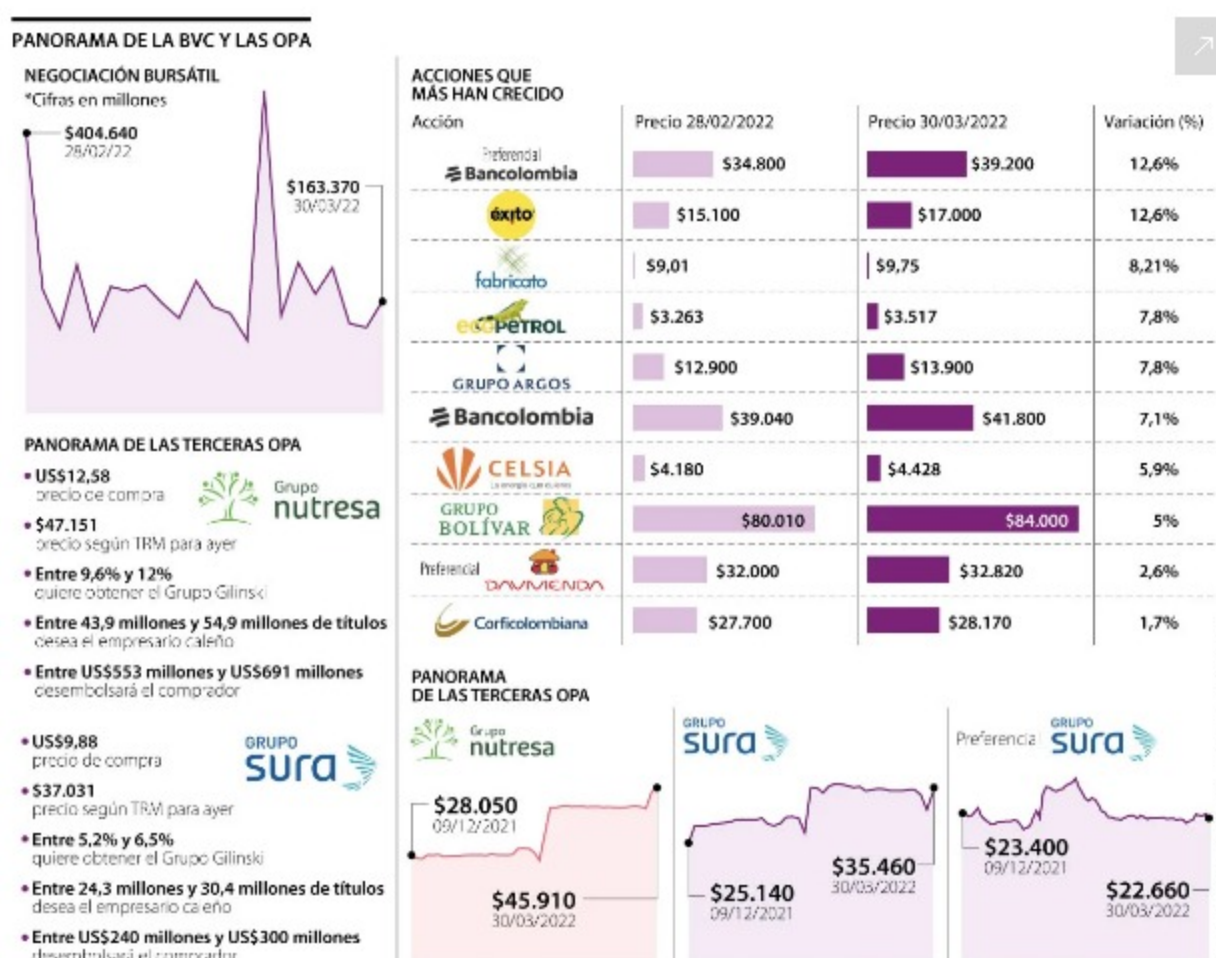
PANORAMA DE LA BVC Y LAS OPA

NEGOCIACIÓN BURSÁTIL
*Cifras en millones

$404.640
28/02/22

$163.370
30/03/22

PANORAMA DE LAS TERCERAS OPA

Grupo nutresa

• US$12,58
precio de compra

• $47.151
precio según TRM para ayer

• Entre 9,6% y 12%
quiere obtener el Grupo Gilinski

• Entre 43,9 millones y 54,9 millones de títulos
desea el empresario caleño

• Entre US$553 millones y US$691 millones
desembolsará el comprador

GRUPO sura

• US$9,88
precio de compra

• $37.031
precio según TRM para ayer

• Entre 5,2% y 6,5%
quiere obtener el Grupo Gilinski

• Entre 24,3 millones y 30,4 millones de títulos
desea el empresario caleño

• Entre US$240 millones y US$300 millones
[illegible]

ACCIONES QUE MÁS HAN CRECIDO

| Acción | Precio 28/02/2022 | Precio 30/03/2022 | Variación (%) |
|---|---|---|---|
| Preferencial Bancolombia | $34.800 | $39.200 | 12,6% |
| éxito | $15.100 | $17.000 | 12,6% |
| fabricato | $9,01 | $9,75 | 8,21% |
| ecopetrol | $3.263 | $3.517 | 7,8% |
| GRUPO ARGOS | $12.900 | $13.900 | 7,8% |
| Bancolombia | $39.040 | $41.800 | 7,1% |
| CELSIA | $4.180 | $4.428 | 5,9% |
| GRUPO BOLÍVAR | $80.010 | $84.000 | 5% |
| Preferencial DAVIVIENDA | $32.000 | $32.820 | 2,6% |
| Corficolombiana | $27.700 | $28.170 | 1,7% |

PANORAMA DE LAS TERCERAS OPA

Grupo nutresa
$28.050
09/12/2021
$45.910
30/03/2022

GRUPO sura
$25.140
09/12/2021
$35.460
30/03/2022

Preferencial GRUPO sura
$23.400
09/12/2021
$22.660
30/03/2022